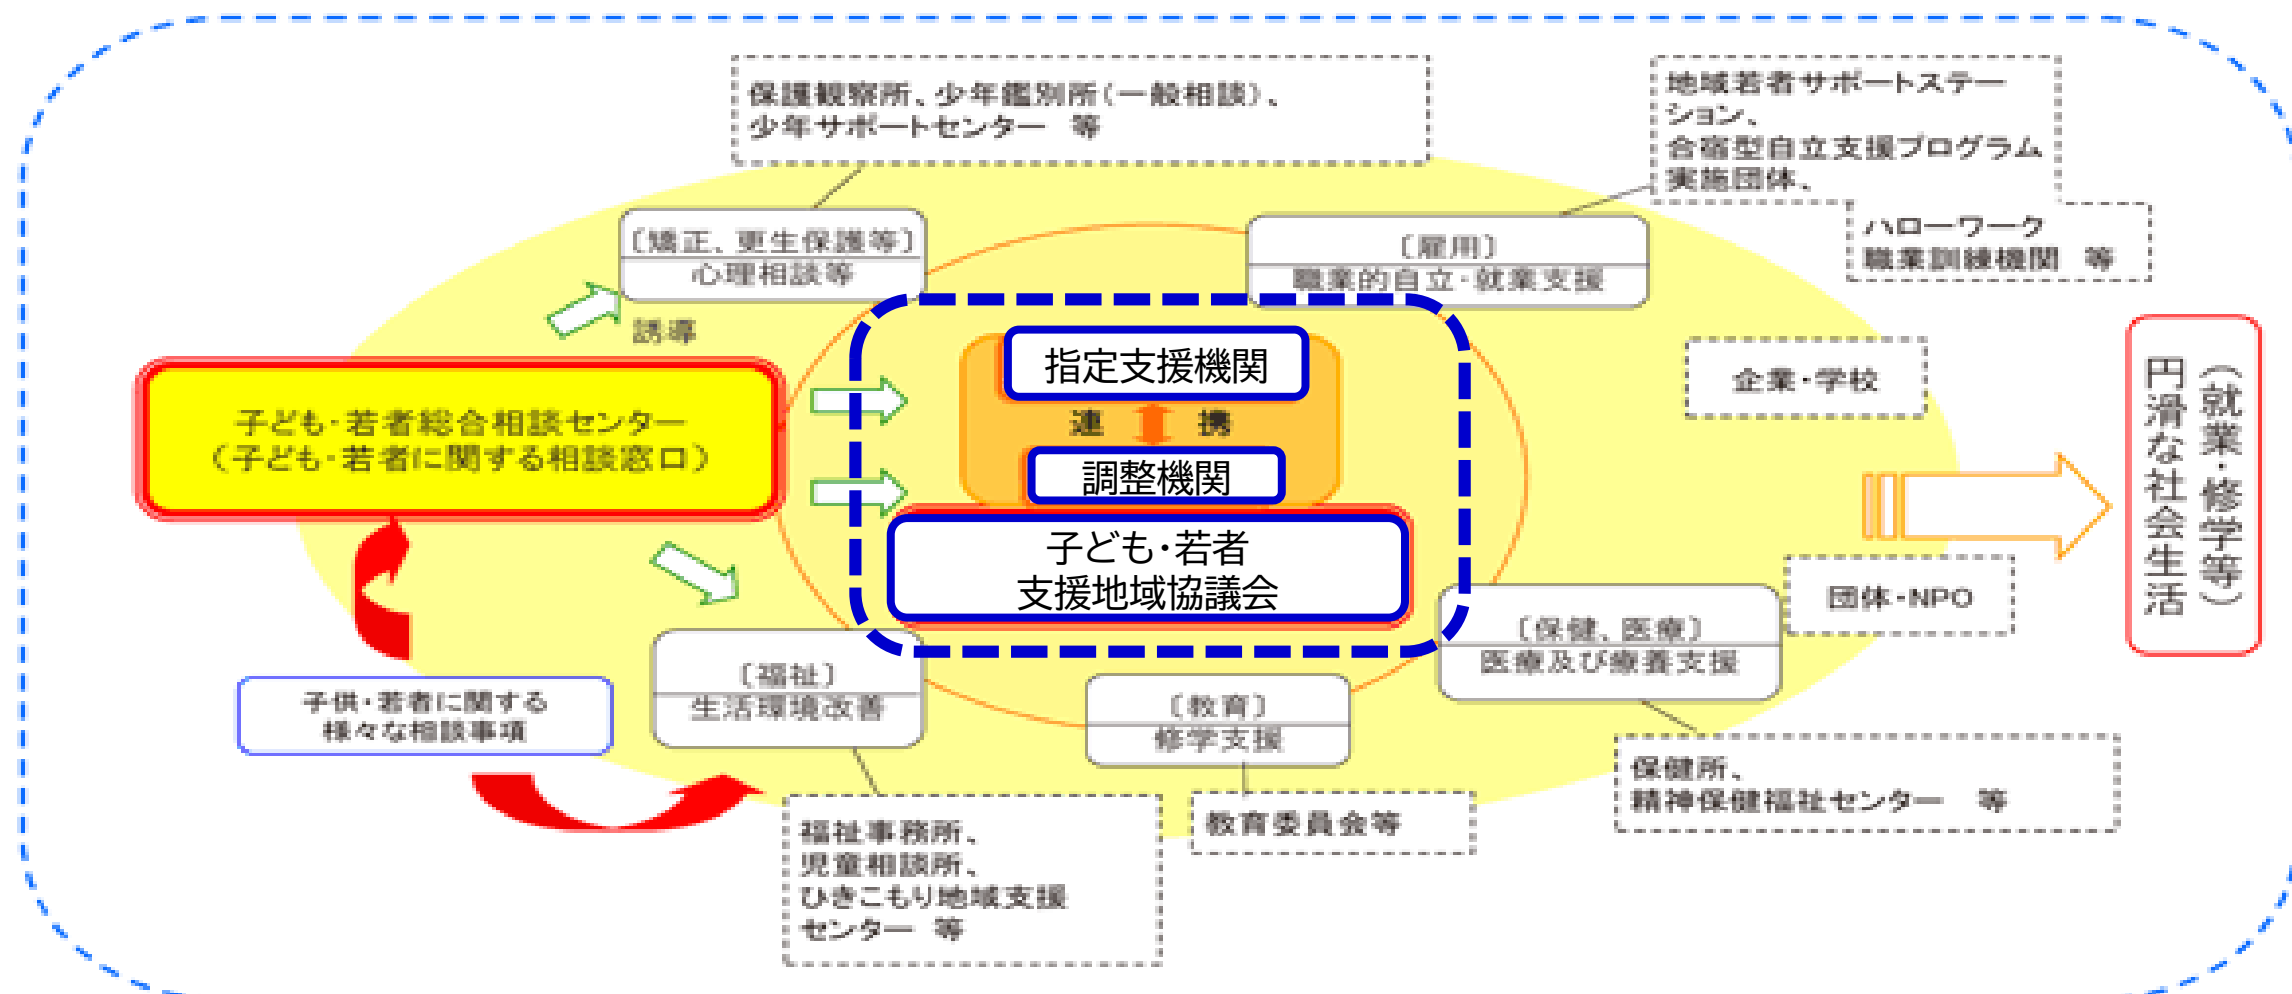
保護観察所、少年鑑別所（一般相談）、少年サポートセンター　等

地域若者サポートステーション、合宿型自立支援プログラム実施団体、

ハローワーク
職業訓練機関　等

〔矯正、更生保護等〕
心理相談等

〔雇用〕
職業的自立・就業支援

誘導

子ども・若者総合相談センター
（子ども・若者に関する相談窓口）

指定支援機関

連　携

調整機関

子ども・若者
支援地域協議会

企業・学校

円滑な社会生活
（就業・修学等）

団体・NPO

〔保健、医療〕
医療及び療養支援

子供・若者に関する
様々な相談事項

〔福祉〕
生活環境改善

〔教育〕
修学支援

保健所、
精神保健福祉センター　等

福祉事務所、
児童相談所、
ひきこもり地域支援センター　等

教育委員会等